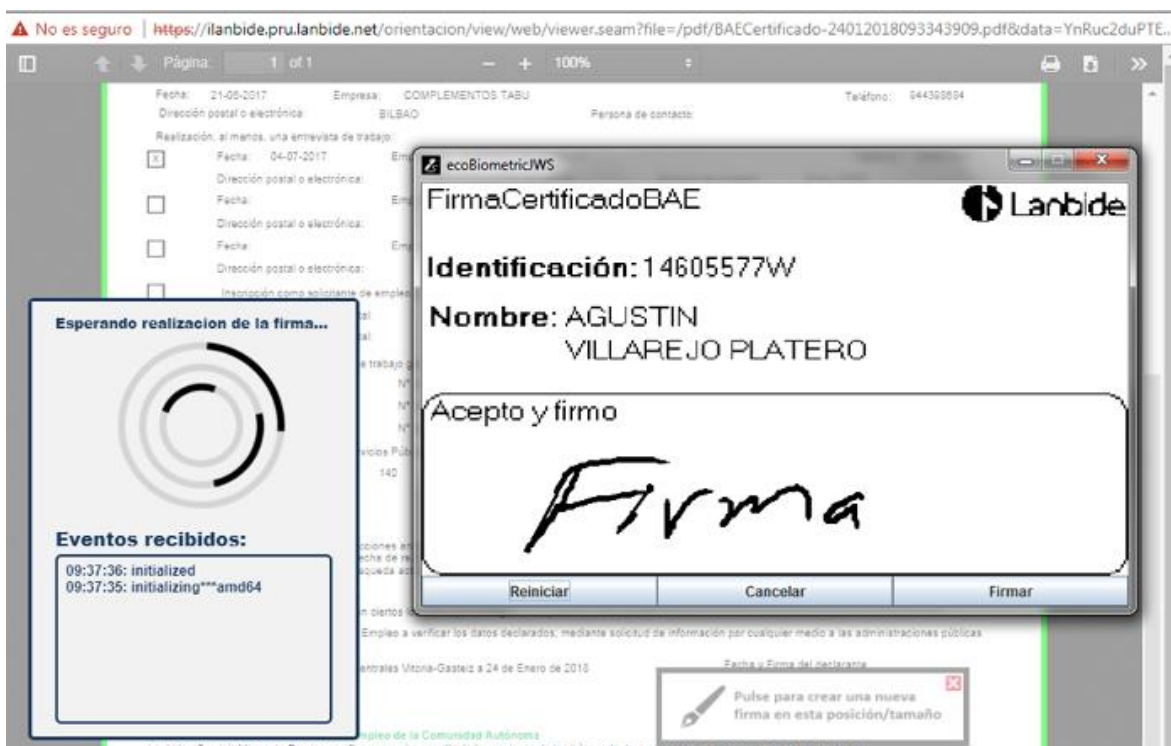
No es seguro | https://ilanbide.pru.lanbide.net/orientacion/view/web/viewer.seam?file=/pdf/BAECertificado-24012018093343909.pdf&data=YnRuc2duPTE...

Página: 1 of 1 100%

Fecha: 21-06-2017 Empresa: COMPLEMENTOS TABU Teléfono: 944398694
Dirección postal o electrónica: BILBAO Persona de contacto:
Realización, al menos, una entrevista de trabajo:
Fecha: 04-07-2017 Em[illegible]
Dirección postal o electrónica:
Fecha: Em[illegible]
Dirección postal o electrónica:
Fecha: Em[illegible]
Dirección postal o electrónica:
Inscripción como solicitante de empleo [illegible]

Esperando realizacion de la firma...

Eventos recibidos:
09:37:36: initialized
09:37:35: initializing***amd64

ecoBiometricJWS
FirmaCertificadoBAE
Lanbide
Identificación: 14605577W
Nombre: AGUSTIN VILLAREJO PLATERO
Acepto y firmo
Firma
Reiniciar Cancelar Firmar

Empleo a verificar los datos declarados, mediante solicitud de información por cualquier medio a las administraciones públicas
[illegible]entrales Vitoria-Gasteiz a 24 de Enero de 2018 Fecha y Firma del declarante
Pulse para crear una nueva firma en esta posición/tamaño
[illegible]pleo de la Comunidad Autónoma